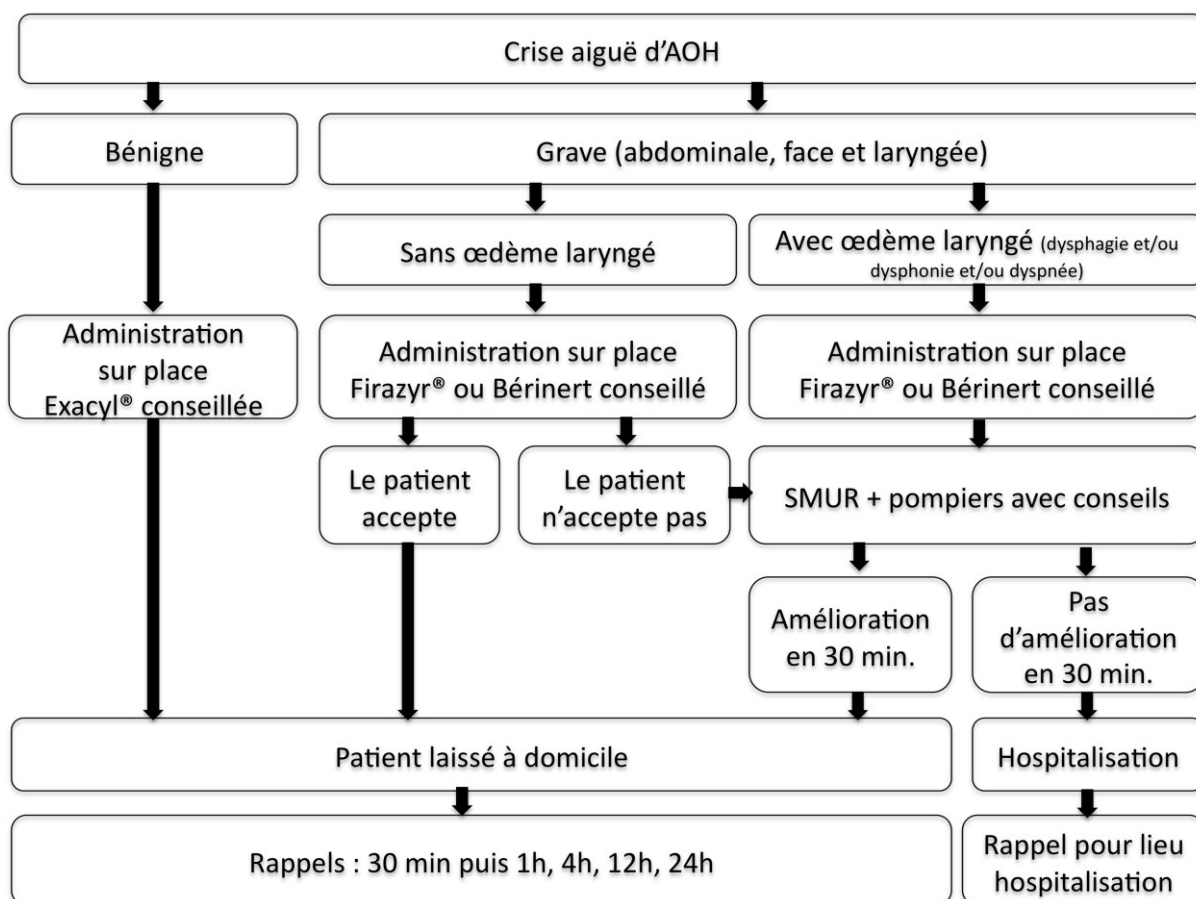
Crise aiguë d'AOH

Bénigne

Grave (abdominale, face et laryngée)

Sans œdème laryngé

Avec œdème laryngé (dysphagie et/ou dysphonie et/ou dyspnée)

Administration sur place Exacyl® conseillée

Administration sur place Firazyr® ou Bérinert conseillé

Administration sur place Firazyr® ou Bérinert conseillé

Le patient accepte

Le patient n'accepte pas

SMUR + pompiers avec conseils

Amélioration en 30 min.

Pas d'amélioration en 30 min.

Patient laissé à domicile

Hospitalisation

Rappels : 30 min puis 1h, 4h, 12h, 24h

Rappel pour lieu hospitalisation